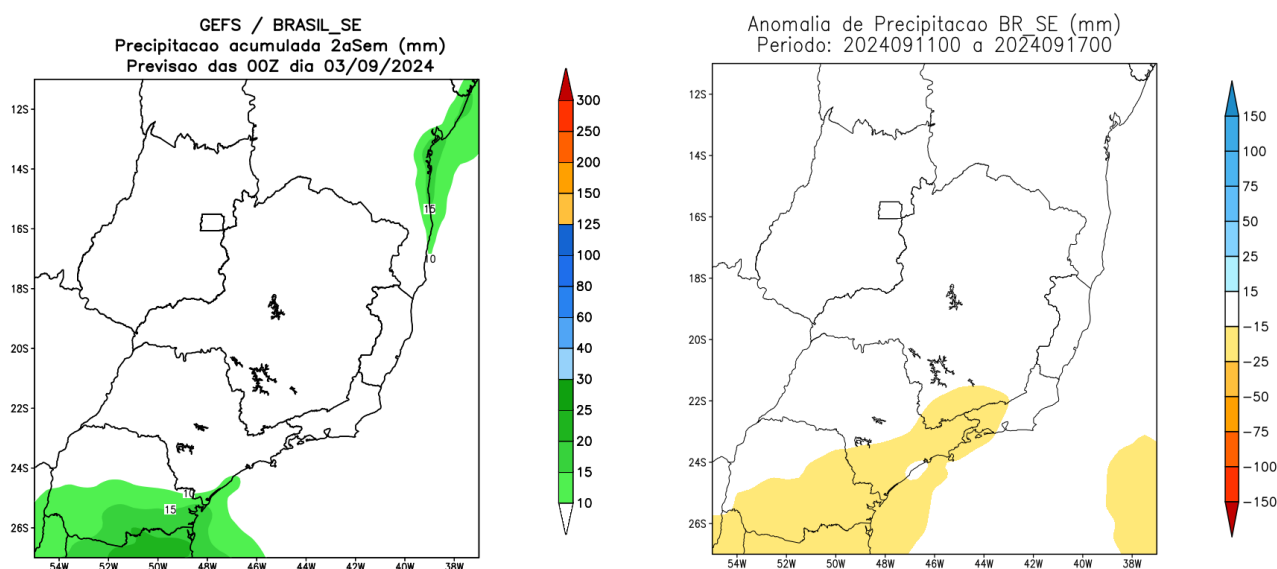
GEFS / BRASIL_SE
Precipitacao acumulada 2aSem (mm)
Previsao das 00Z dia 03/09/2024

12S
14S
16S
18S
20S
22S
24S
26S
54W 52W 50W 48W 46W 44W 42W 40W 38W

15
10
10
15

300
250
200
150
125
100
80
60
40
30
25
20
15
10

Anomalia de Precipitacao BR_SE (mm)
Periodo: 2024091100 a 2024091700

12S
14S
16S
18S
20S
22S
24S
26S
54W 52W 50W 48W 46W 44W 42W 40W 38W

150
100
75
50
25
15
-15
-25
-50
-75
-100
-150